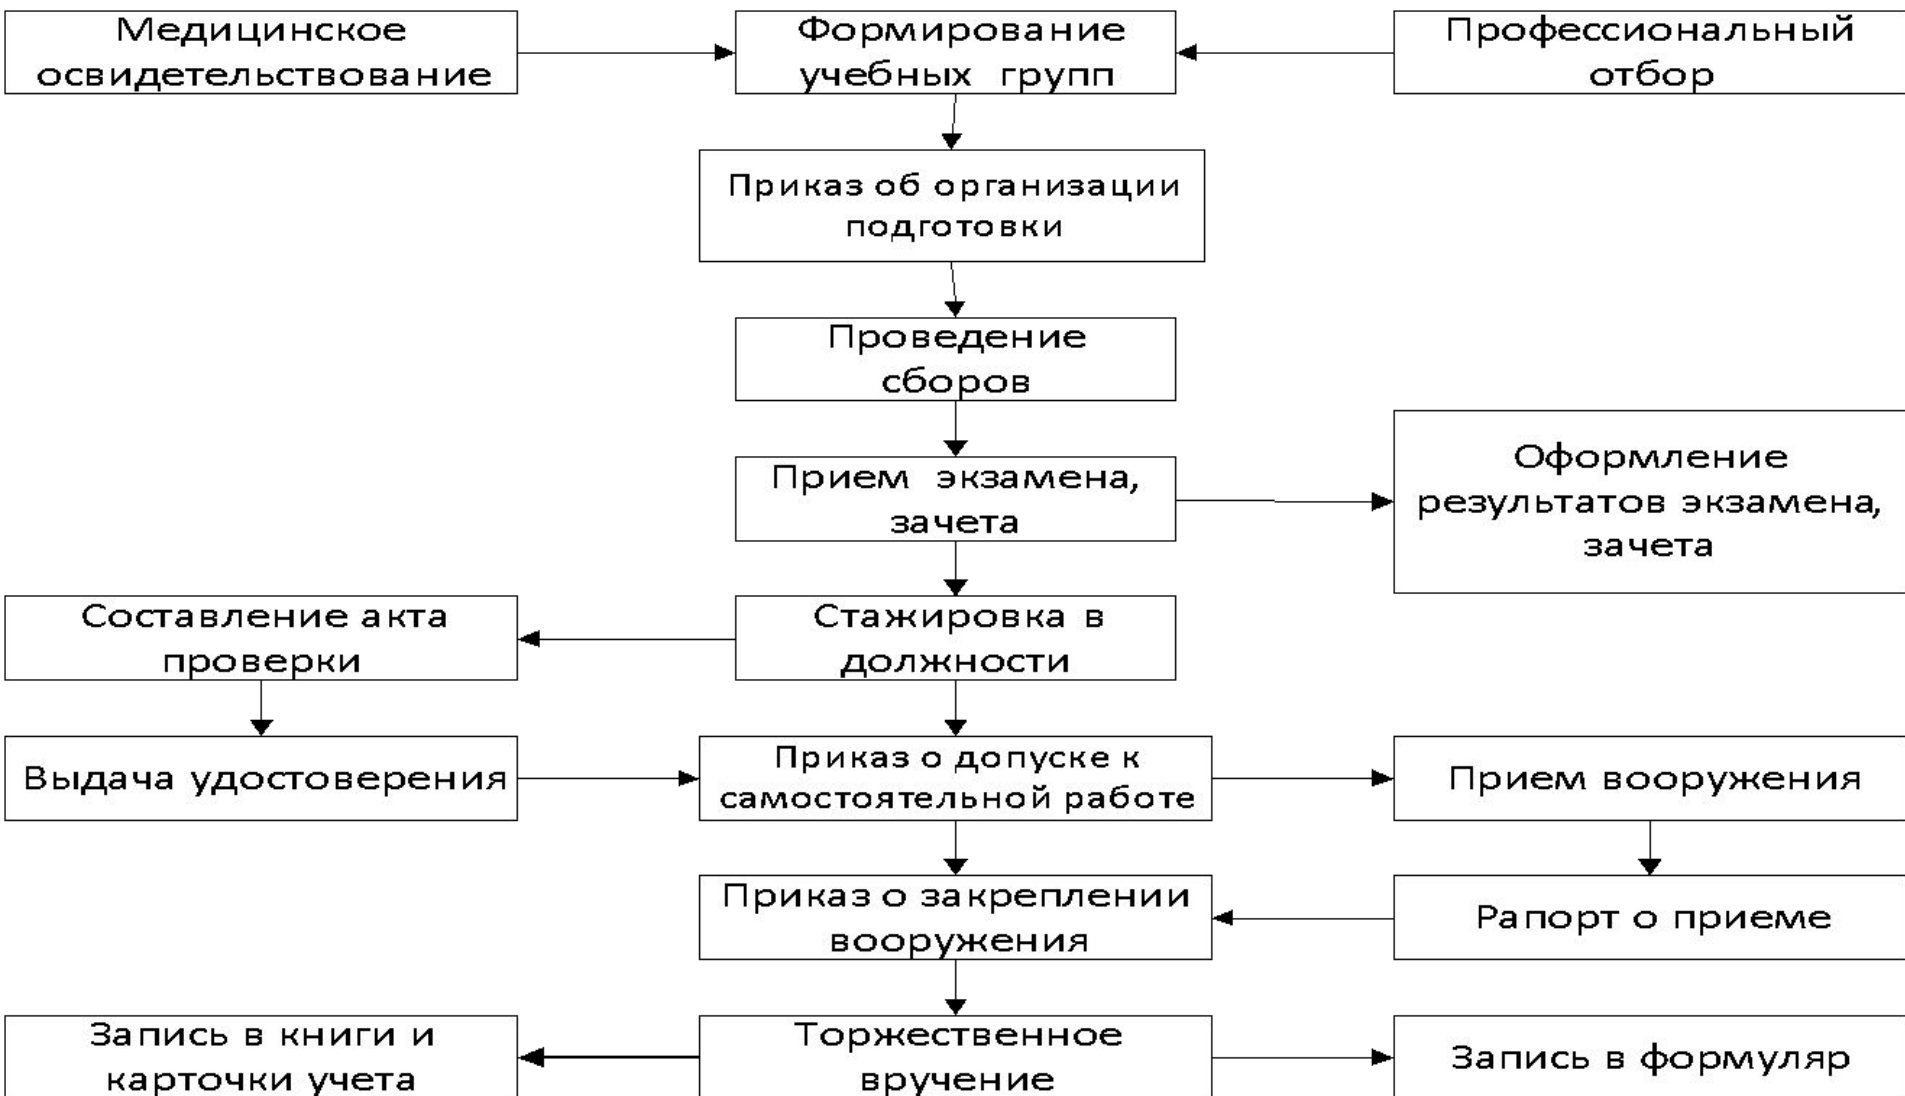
Медицинское освидетельствование

Формирование учебных групп

Профессиональный отбор

Приказ об организации подготовки

Проведение сборов

Прием экзамена, зачета

Оформление результатов экзамена, зачета

Составление акта проверки

Стажировка в должности

Выдача удостоверения

Приказ о допуске к самостоятельной работе

Прием вооружения

Приказ о закреплении вооружения

Рапорт о приеме

Запись в книги и карточки учета

Торжественное вручение

Запись в формуляр